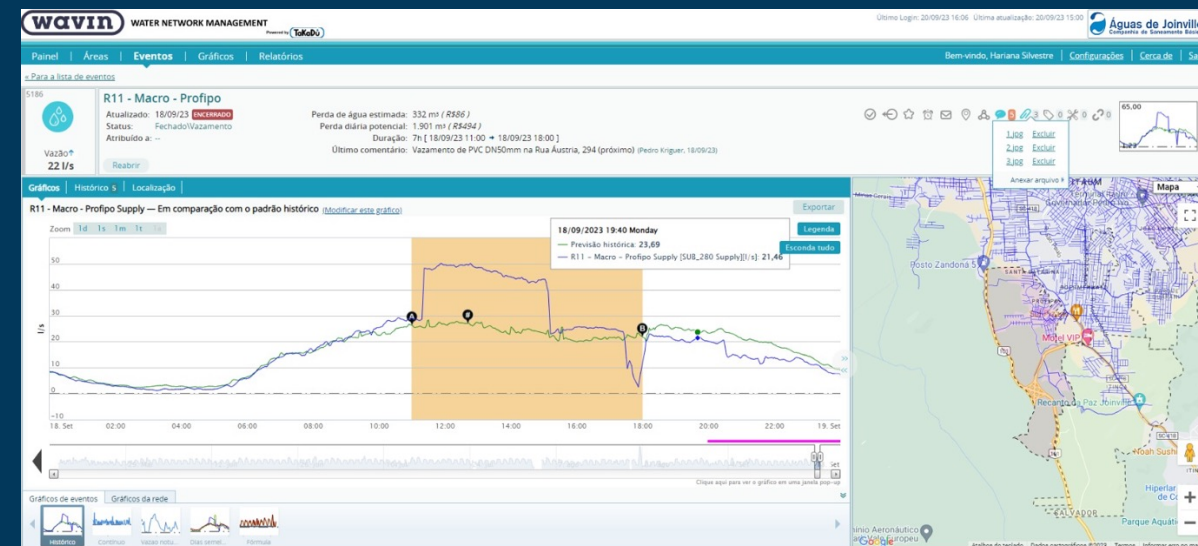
wavin WATER NETWORK MANAGEMENT Powered by TaKaDu

Último Login: 20/09/23 16:06 Última atualização: 20/09/23 15:00 Águas de Joinville Companhia de Saneamento Básico

Painel | Áreas | Eventos | Gráficos | Relatórios

Bem-vindo, Hariana Silvestre | Configurações | Cerca de | Sa

« Para a lista de eventos

5186

Vazão
22 l/s

R11 - Macro - Profipo
Atualizado: 18/09/23 ENCERRADO
Status: Fechado\Vazamento
Atribuído a: --
Reabrir

Perda de água estimada: 332 m³ ( R$86 )
Perda diária potencial: 1.901 m³ ( R$494 )
Duração: 7h [ 18/09/23 11:00 → 18/09/23 18:00 ]
Último comentário: Vazamento de PVC DN50mm na Rua Áustria, 294 (próximo) (Pedro Kriguer, 18/09/23)

3 3 0 0 0
1.jpg Excluir
2.jpg Excluir
3.jpg Excluir
Anexar arquivo

65,00

Gráficos | Histórico 5 | Localização

R11 - Macro - Profipo Supply — Em comparação com o padrão histórico (Modificar este gráfico)

Exportar

Zoom 1d 1s 1m 1t

18/09/2023 19:40 Monday
— Previsão histórica: 23,69
— R11 - Macro - Profipo Supply [SUB_280 Supply][l/s]: 21,46

Legenda
Esconda tudo

50
40
30
20
10
0
-10
l/s

18. Set 02:00 04:00 06:00 08:00 10:00 12:00 14:00 16:00 18:00 20:00 22:00 19. Set

Clique aqui para ver o gráfico em uma janela pop-up

Gráficos de eventos | Gráficos da rede

Histórico Contínuo Vazão notu... Dias semel... Fórmula

Mapa

Posto Zandona 5
Motel VIP
Recanto do Paz Joinville
Noah Sushi
Hiperlar de Co
Parque Aquátic
SC-418
ínio Aeronáutico
Google Ville Europeu
Atalhos do teclado Dados cartográficos ©2023 Termos Informar erro no m